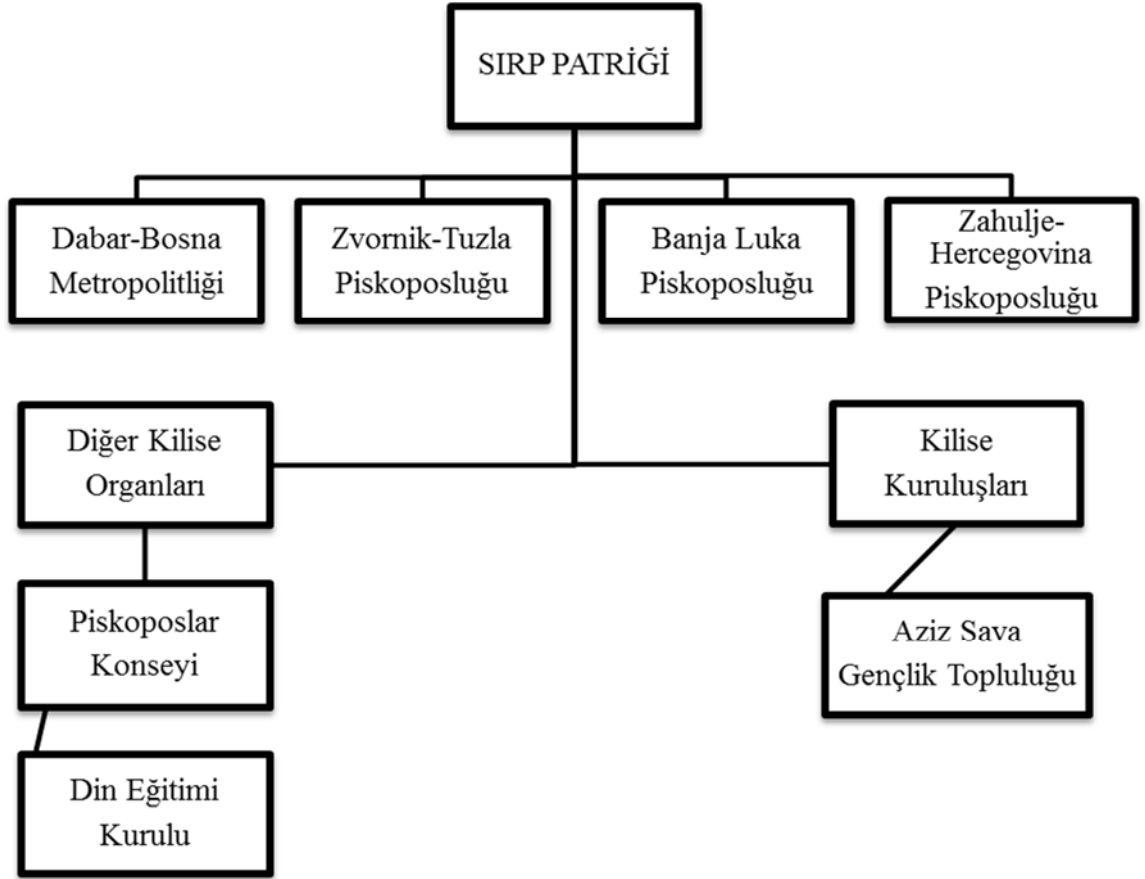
SIRP PATRİĞİ

Dabar-Bosna Metropolitliği

Zvornik-Tuzla Piskoposluğu

Banja Luka Piskoposluğu

Zahulje-Hercegovina Piskoposluğu

Diğer Kilise Organları

Kilise Kuruluşları

Piskoposlar Konseyi

Aziz Sava Gençlik Topluluğu

Din Eğitimi Kurulu